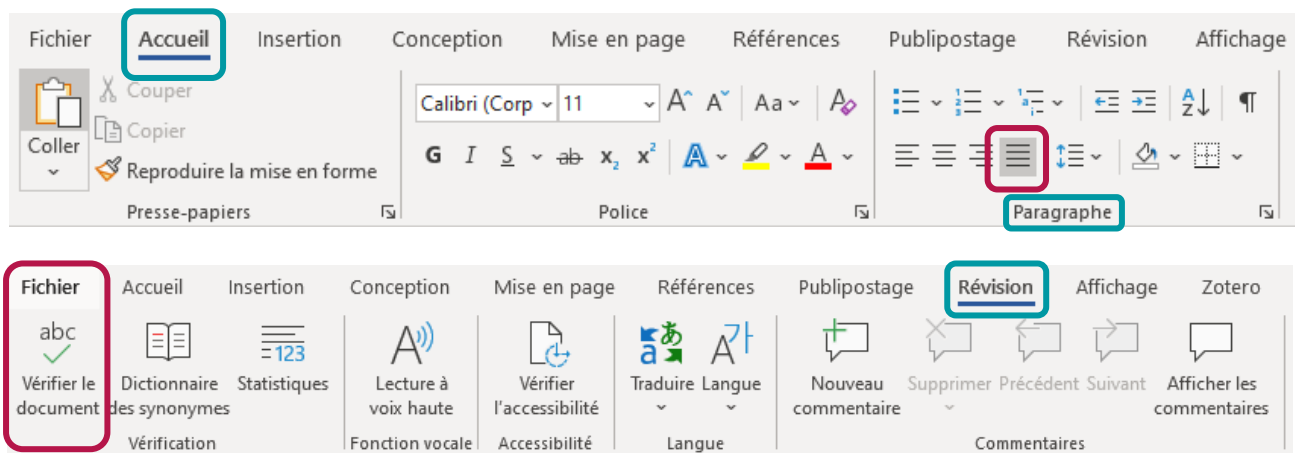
Fichier Accueil Insertion Conception Mise en page Références Publipostage Révision Affichage

Coller
Couper
Copier
Reproduire la mise en forme
Presse-papiers

Calibri (Corp 11
G I S ab $x_2$ $x^2$
Police

Paragraphe

Fichier Accueil Insertion Conception Mise en page Références Publipostage Révision Affichage Zotero

abc
Vérifier le document
Dictionnaire des synonymes
123
Statistiques
Vérification

Lecture à voix haute
Fonction vocale

Vérifier l'accessibilité
Accessibilité

Traduire
Langue
Langue

Nouveau commentaire
Supprimer
Précédent
Suivant
Afficher les commentaires
Commentaires